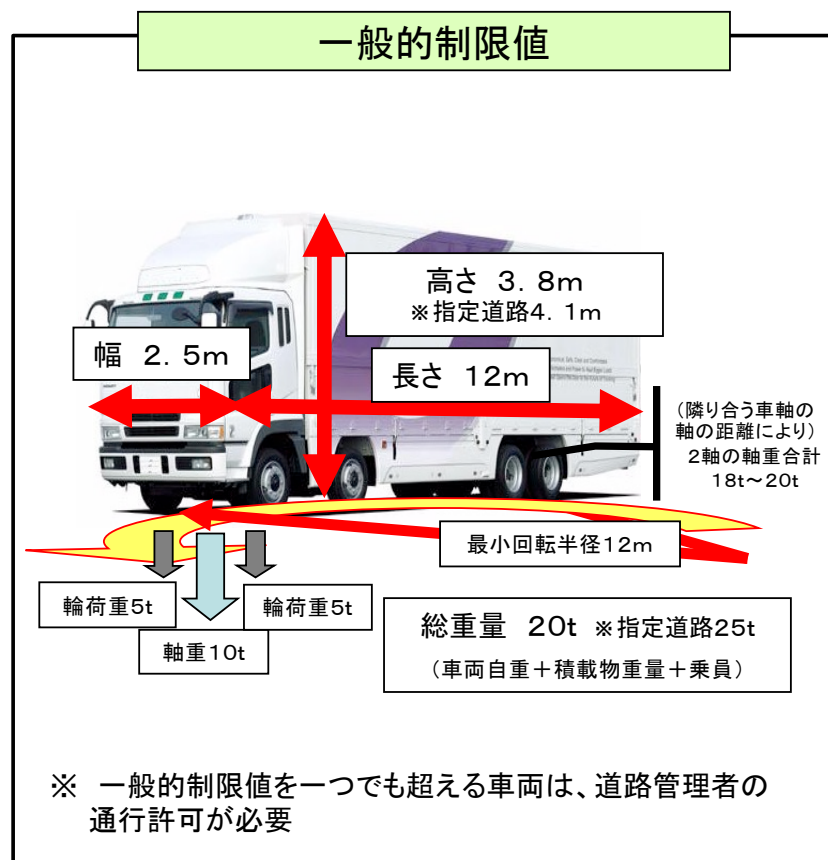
一般的制限値

高さ 3.8m
※指定道路4.1m

幅 2.5m

長さ 12m

（隣り合う車軸の軸の距離により）
2軸の軸重合計
18t～20t

最小回転半径12m

輪荷重5t

輪荷重5t

軸重10t

総重量 20t ※指定道路25t
（車両自重＋積載物重量＋乗員）

※ 一般的制限値を一つでも超える車両は、道路管理者の通行許可が必要